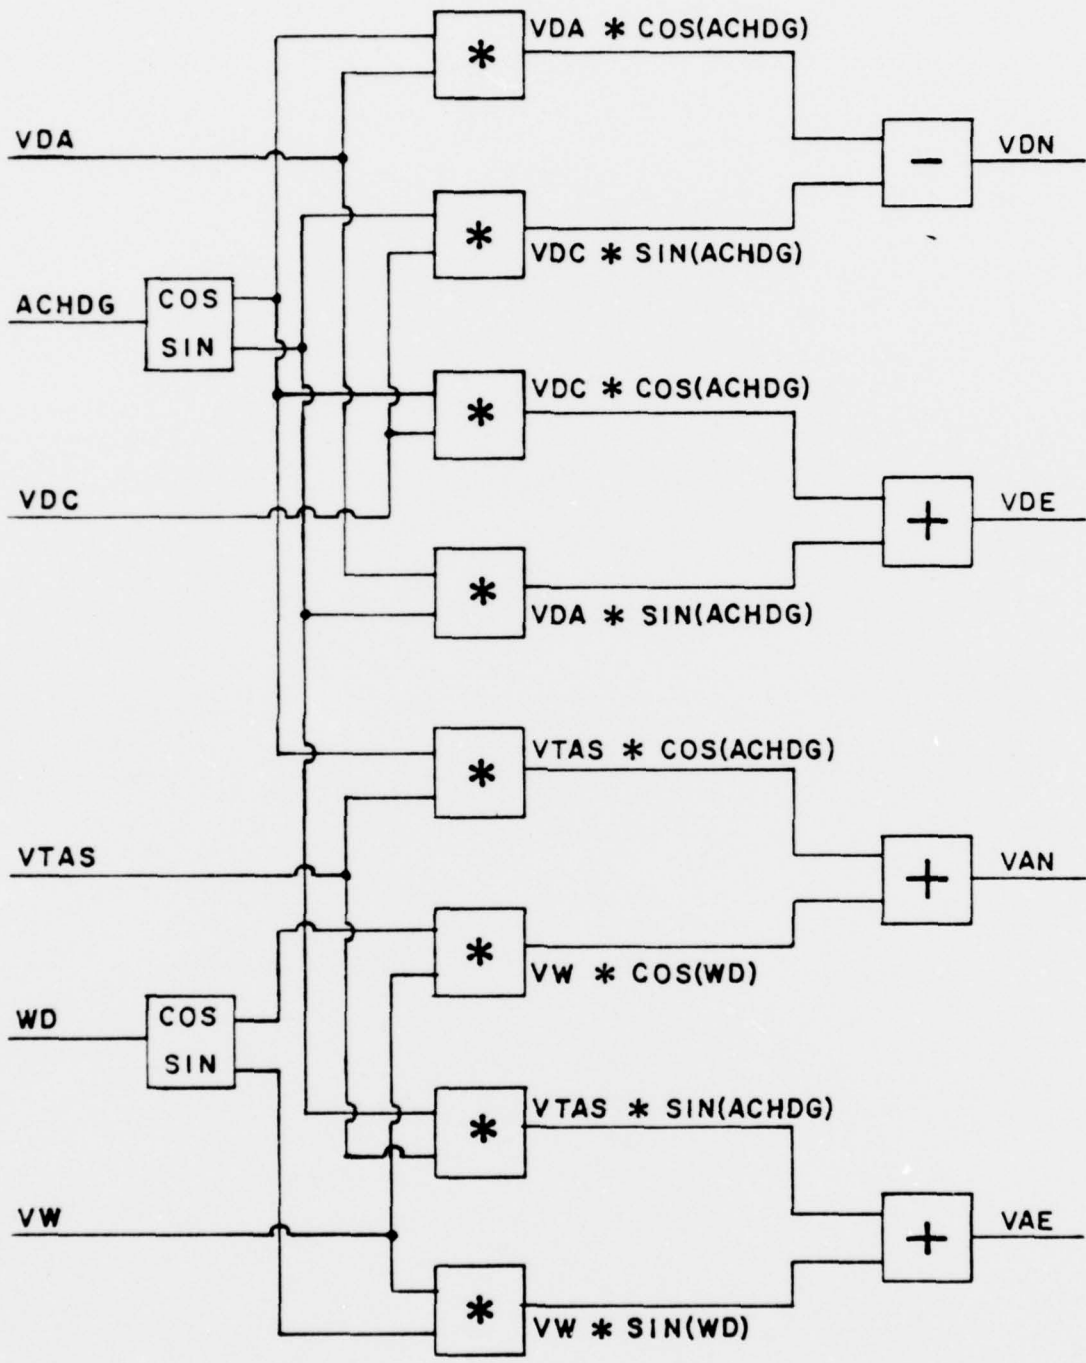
VDA * COS(ACHDG)

VDA

VDN

VDC * SIN(ACHDG)

ACHDG COS SIN

VDC * COS(ACHDG)

VDC

VDE

VDA * SIN(ACHDG)

VTAS * COS(ACHDG)

VTAS

VAN

VW * COS(WD)

WD COS SIN

VTAS * SIN(ACHDG)

VW

VAE

VW * SIN(WD)